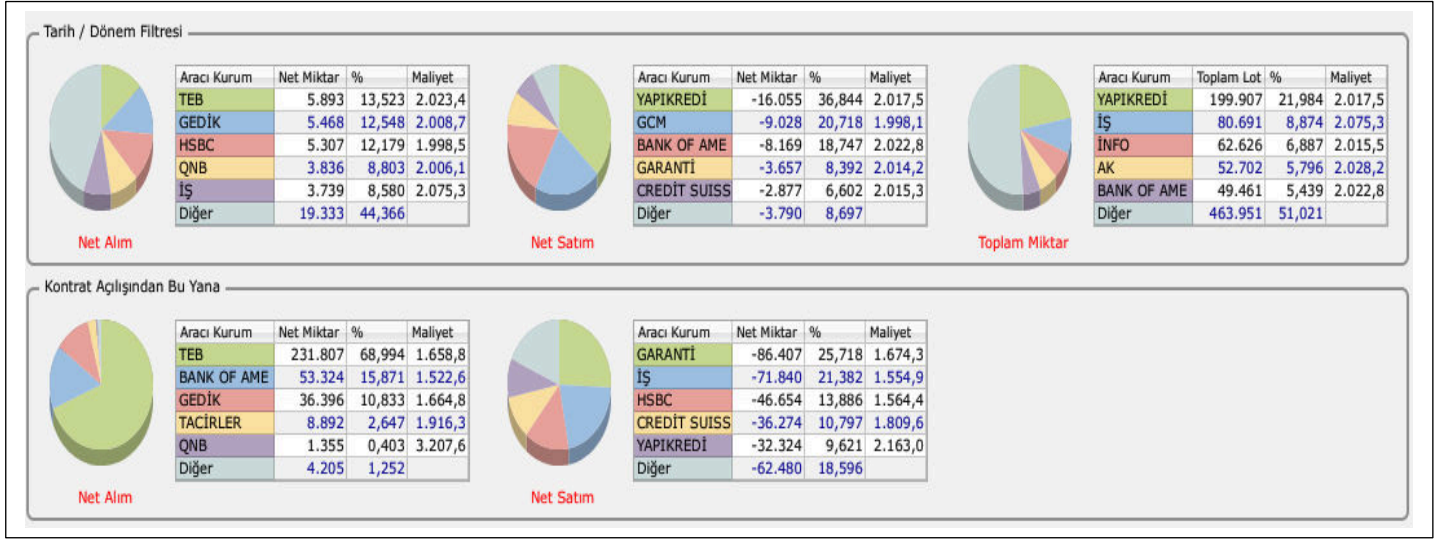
Tarih / Dönem Filtresi

| Aracı Kurum | Net Miktar | % | Maliyet |
|---|---|---|---|
| TEB | 5.893 | 13,523 | 2.023,4 |
| GEDİK | 5.468 | 12,548 | 2.008,7 |
| HSBC | 5.307 | 12,179 | 1.998,5 |
| QNB | 3.836 | 8,803 | 2.006,1 |
| İŞ | 3.739 | 8,580 | 2.075,3 |
| Diğer | 19.333 | 44,366 | |

Net Alım

| Aracı Kurum | Net Miktar | % | Maliyet |
|---|---|---|---|
| YAPIKREDİ | -16.055 | 36,844 | 2.017,5 |
| GCM | -9.028 | 20,718 | 1.998,1 |
| BANK OF AME | -8.169 | 18,747 | 2.022,8 |
| GARANTİ | -3.657 | 8,392 | 2.014,2 |
| CREDİT SUISS | -2.877 | 6,602 | 2.015,3 |
| Diğer | -3.790 | 8,697 | |

Net Satım

| Aracı Kurum | Toplam Lot | % | Maliyet |
|---|---|---|---|
| YAPIKREDİ | 199.907 | 21,984 | 2.017,5 |
| İŞ | 80.691 | 8,874 | 2.075,3 |
| İNFO | 62.626 | 6,887 | 2.015,5 |
| AK | 52.702 | 5,796 | 2.028,2 |
| BANK OF AME | 49.461 | 5,439 | 2.022,8 |
| Diğer | 463.951 | 51,021 | |

Toplam Miktar

Kontrat Açılışından Bu Yana

| Aracı Kurum | Net Miktar | % | Maliyet |
|---|---|---|---|
| TEB | 231.807 | 68,994 | 1.658,8 |
| BANK OF AME | 53.324 | 15,871 | 1.522,6 |
| GEDİK | 36.396 | 10,833 | 1.664,8 |
| TACİRLER | 8.892 | 2,647 | 1.916,3 |
| QNB | 1.355 | 0,403 | 3.207,6 |
| Diğer | 4.205 | 1,252 | |

Net Alım

| Aracı Kurum | Net Miktar | % | Maliyet |
|---|---|---|---|
| GARANTİ | -86.407 | 25,718 | 1.674,3 |
| İŞ | -71.840 | 21,382 | 1.554,9 |
| HSBC | -46.654 | 13,886 | 1.564,4 |
| CREDİT SUISS | -36.274 | 10,797 | 1.809,6 |
| YAPIKREDİ | -32.324 | 9,621 | 2.163,0 |
| Diğer | -62.480 | 18,596 | |

Net Satım